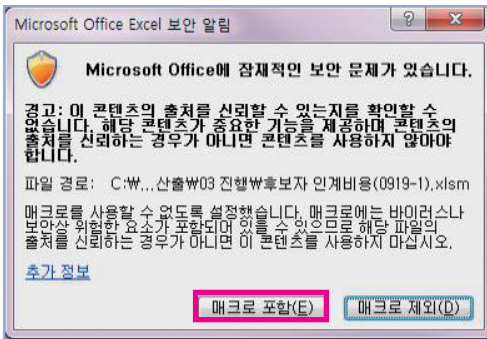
Microsoft Office Excel 보안 알림

?

Microsoft Office에 잠재적인 보안 문제가 있습니다.

경고: 이 콘텐츠의 출처를 신뢰할 수 있는지를 확인할 수 없습니다. 해당 콘텐츠가 중요한 기능을 제공하며 콘텐츠의 출처를 신뢰하는 경우가 아니면 콘텐츠를 사용하지 않아야 합니다.

파일 경로: C:₩...산출₩03 진행₩후보자 인계비용(0919-1).xlsm

매크로를 사용할 수 없도록 설정했습니다. 매크로에는 바이러스나 보안상 위험한 요소가 포함되어 있을 수 있으므로 해당 파일의 출처를 신뢰하는 경우가 아니면 이 콘텐츠를 사용하지 마십시오.

추가 정보

매크로 포함(E)

매크로 제외(D)